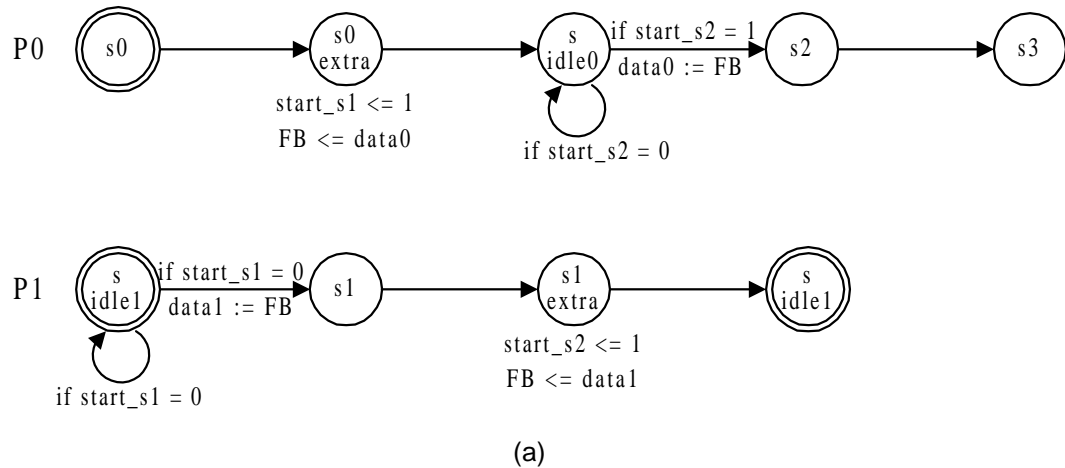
P0

s0

s0 extra

start_s1 <= 1

FB <= data0

s idle0

if start_s2 = 1

data0 := FB

if start_s2 = 0

s2

s3

P1

s idle1

if start_s1 = 0

data1 := FB

if start_s1 = 0

s1

s1 extra

start_s2 <= 1

FB <= data1

s idle1

(a)